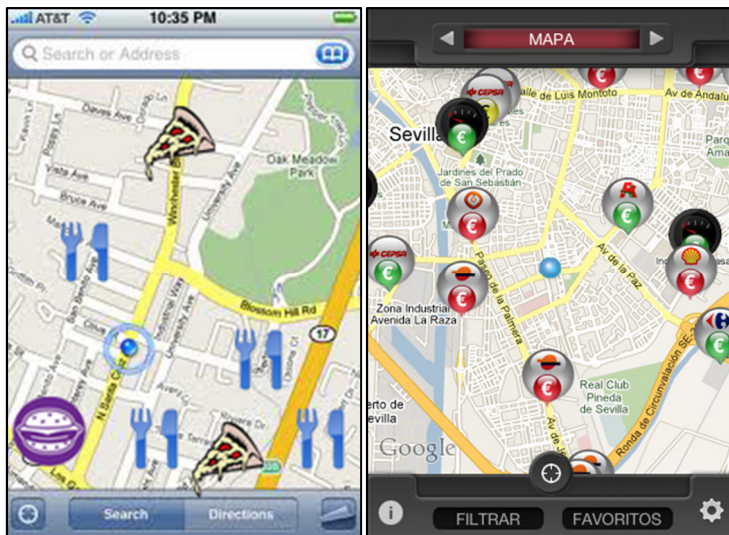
AT&T 10:35 PM

Search or Address

Dawes Ln

Oak Meadow Park

Winchester Blvd

University Ave

Blossom Hill Rd

17

N Santa Cruz

Search

Directions

MAPA

CEPSA

Calle de Luis Montoto

Av de Andalu

Sevilla

Jardines del Prado de San Sebastián

Parq

Ama

CEPSA

Paseo de la Palmera

Av de la Paz

Zona Industrial Avenida La Raza

Real Club Pineda de Sevilla

Ronda de Circunvalación SE-

erto de Sevilla

Av de

Google

FILTRAR

FAVORITOS